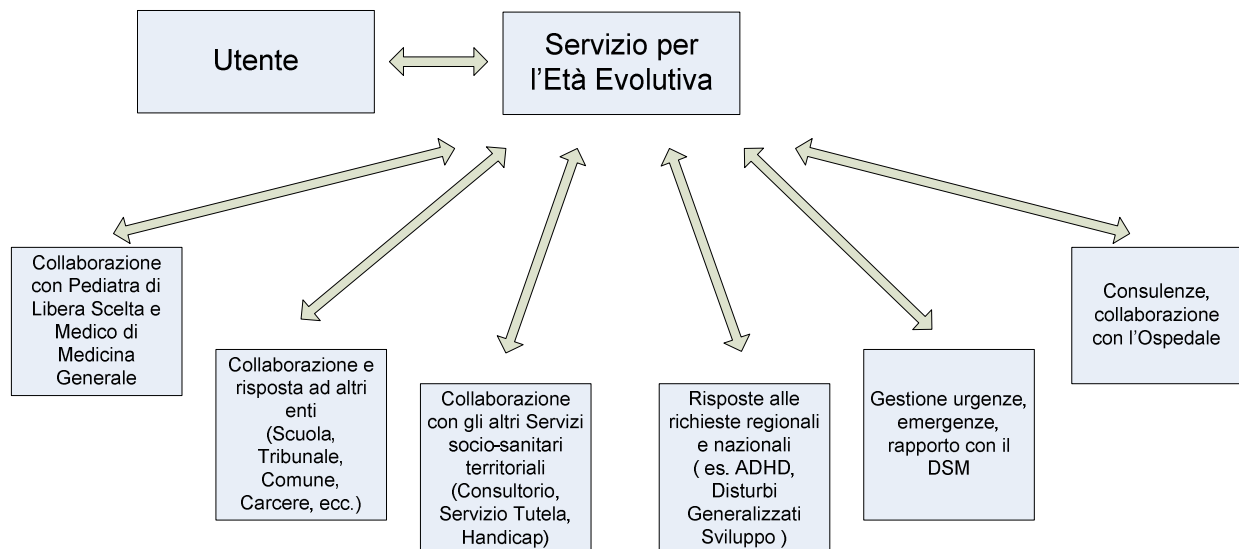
Utente

Servizio per l'Età Evolutiva

Collaborazione con Pediatra di Libera Scelta e Medico di Medicina Generale

Collaborazione e risposta ad altri enti (Scuola, Tribunale, Comune, Carcere, ecc.)

Collaborazione con gli altri Servizi socio-sanitari territoriali (Consultorio, Servizio Tutela, Handicap)

Risposte alle richieste regionali e nazionali ( es. ADHD, Disturbi Generalizzati Sviluppo )

Gestione urgenze, emergenze, rapporto con il DSM

Consulenze, collaborazione con l'Ospedale